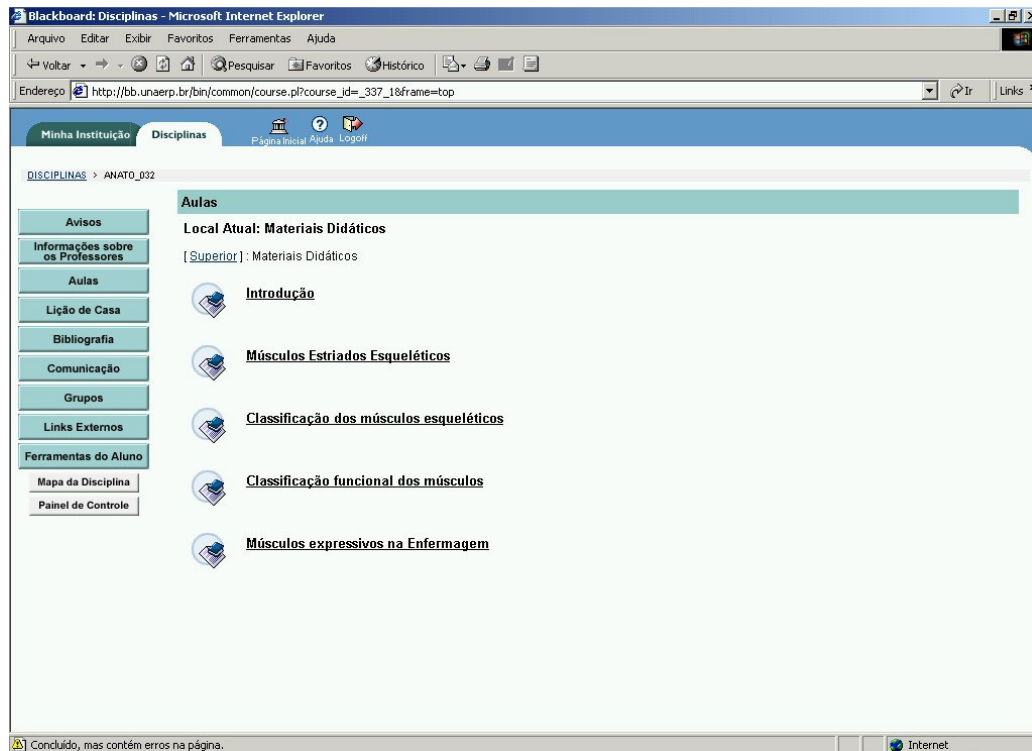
Blackboard: Disciplinas - Microsoft Internet Explorer

Arquivo Editar Exibir Favoritos Ferramentas Ajuda

Voltar Pesquisar Favoritos Histórico

Endereço http://bb.unaerp.br/bin/common/course.pl?course_id=_337_1&frame=top

Ir Links

Minha Instituição Disciplinas Página Inicial Ajuda Logoff

DISCIPLINAS > ANATO_032

Avisos
Informações sobre os Professores
Aulas
Lição de Casa
Bibliografia
Comunicação
Grupos
Links Externos
Ferramentas do Aluno
Mapa da Disciplina
Painel de Controle

Aulas

Local Atual: Materiais Didáticos

[ Superior ] : Materiais Didáticos

Introdução

Músculos Estriados Esqueléticos

Classificação dos músculos esqueléticos

Classificação funcional dos músculos

Músculos expressivos na Enfermagem

Concluído, mas contém erros na página.

Internet